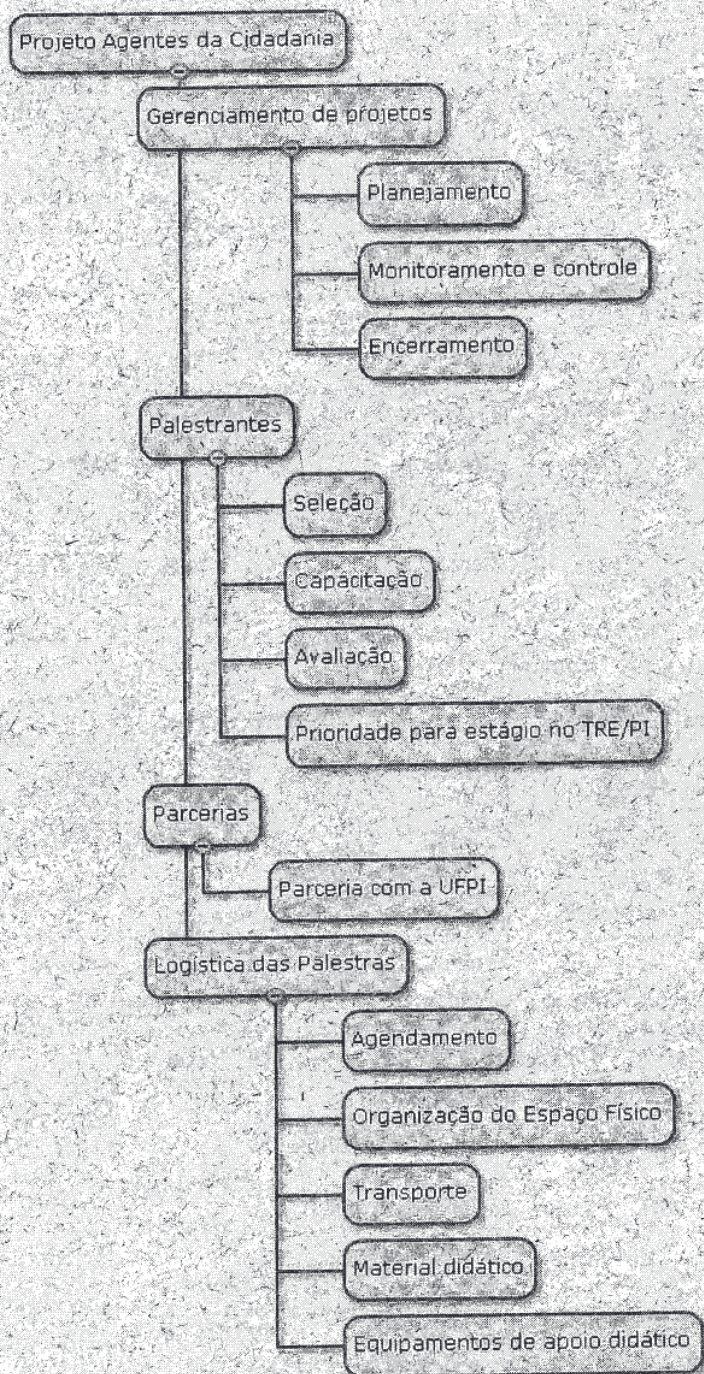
Projeto Agentes da Cidadania

Gerenciamento de projetos

Planejamento

Monitoramento e controle

Encerramento

Palestrantes

Seleção

Capacitação

Avaliação

Prioridade para estágio no TRE/PI

Parcerias

Parceria com a UFPI

Logística das Palestras

Agendamento

Organização do Espaço Físico

Transporte

Material didático

Equipamentos de apoio didático